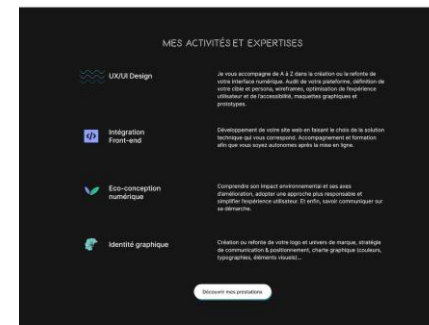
MES ACTIVITÉS ET EXPERTISES

UX/UI Design

Je vous accompagne de A à Z dans la création ou la refonte de votre interface numérique. Audit de votre plateforme, définition de votre cible et persona, wireframes, optimisation de l'expérience utilisateur et de l'accessibilité, maquettes graphiques et prototypes.

Intégration Front-end

Développement de votre site web en faisant le choix de la solution technique qui vous correspond. Accompagnement et formation afin que vous soyez autonomes après la mise en ligne.

Eco-conception numérique

Comprendre son impact environnemental et ses axes d'amélioration, adopter une approche plus responsable et simplifier l'expérience utilisateur. Et enfin, savoir communiquer sur sa démarche.

Identité graphique

Création ou refonte de votre logo et univers de marque, stratégie de communication & positionnement, charte graphique (couleurs, typographies, éléments visuels)...

Découvrir mes prestations